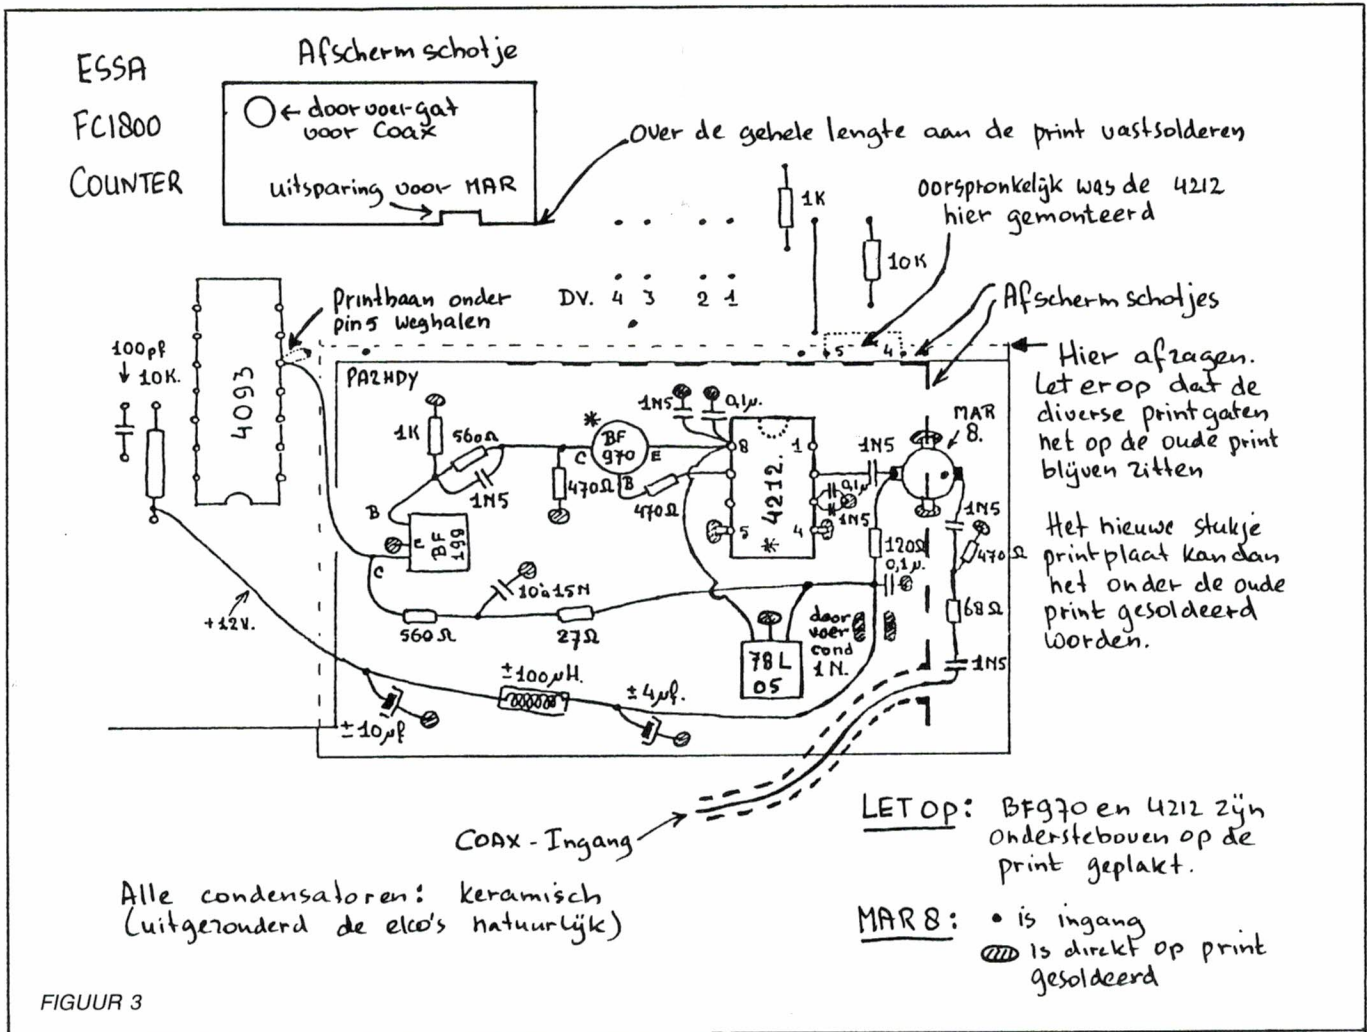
ESSA
FC1800
COUNTER

Afscherm schotje

← doorvoer-gat voor Coax

uitsparing voor MAR

Over de gehele lengte aan de print vastsolderen

1K

10K

Oorspronkelijk was de 4212 hier gemonteerd

DV. 4 3 2 1

Printbaan onder pin 5 weghalen

Afscherm schotjes

5 4

Hier afzagen. Let erop dat de diverse printgaten niet op de oude print blijven zitten

100pf
10K.

4093

PA2HDY

1K 560Ω

1N5 0,1μ.

BF 970

E C B

470Ω

470Ω

1N5

8 1 5 4

4212.

1N5

0,1μ

1N5

MAR 8.

1N5

470Ω

120Ω

0,1μ.

68Ω

1N5

B E C

BF 199

10 à 15N

560Ω

27Ω

+12V.

78L 05

doorvoer cond 1N.

±100μH.

±4μf.

±10μf

Het nieuwe stukje printplaat kan dan het onder de oude print gesoldeerd worden.

COAX - Ingang

LET OP: BF970 en 4212 zijn ondersteboven op de print geplakt.

Alle condensatoren: keramisch (uitgezonderd de elco's natuurlijk)

MAR 8: • is ingang
is direkt op print gesoldeerd

FIGUUR 3